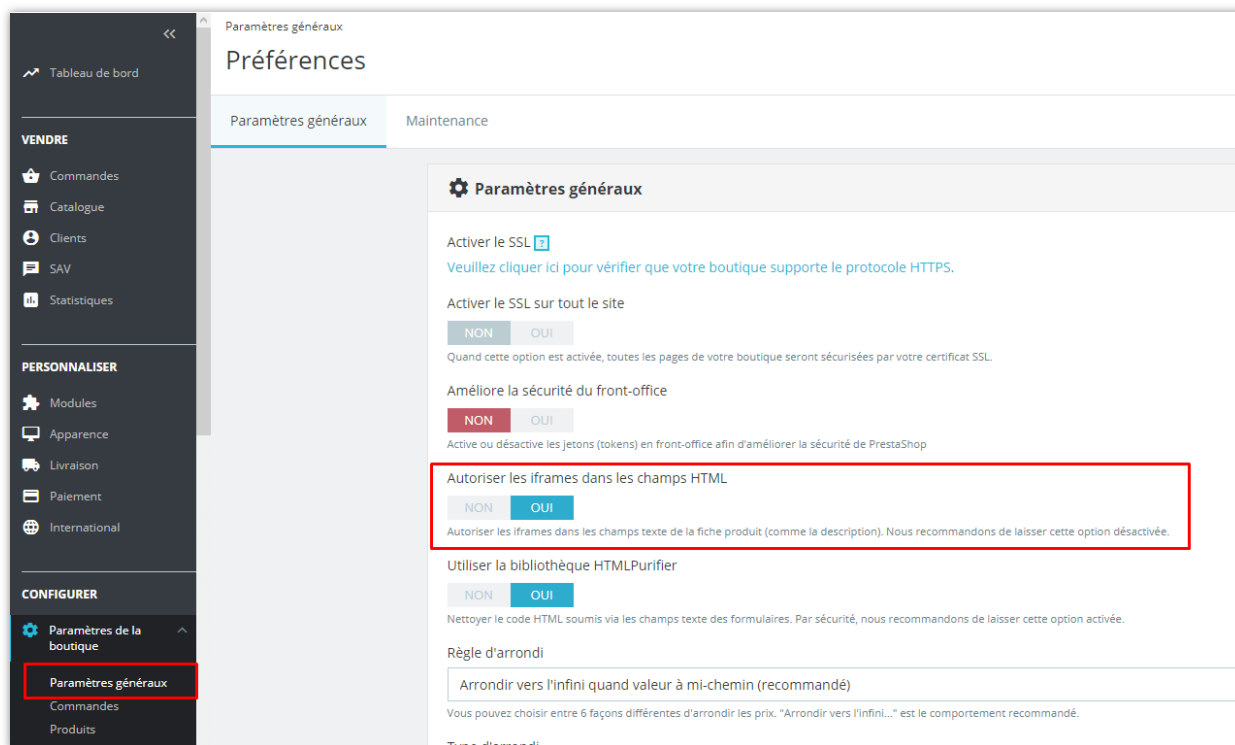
«

Tableau de bord

VENDRE

Commandes

Catalogue

Clients

SAV

Statistiques

PERSONNALISER

Modules

Apparence

Livraison

Paiement

International

CONFIGURER

Paramètres de la boutique

Paramètres généraux

Commandes

Produits

Paramètres généraux

Préférences

Paramètres généraux

Maintenance

Paramètres généraux

Activer le SSL ?

Veuillez cliquer ici pour vérifier que votre boutique supporte le protocole HTTPS.

Activer le SSL sur tout le site

NON OUI

Quand cette option est activée, toutes les pages de votre boutique seront sécurisées par votre certificat SSL.

Améliore la sécurité du front-office

NON OUI

Active ou désactive les jetons (tokens) en front-office afin d'améliorer la sécurité de PrestaShop

Autoriser les iframes dans les champs HTML

NON OUI

Autoriser les iframes dans les champs texte de la fiche produit (comme la description). Nous recommandons de laisser cette option désactivée.

Utiliser la bibliothèque HTMLPurifier

NON OUI

Nettoyer le code HTML soumis via les champs texte des formulaires. Par sécurité, nous recommandons de laisser cette option activée.

Règle d'arrondi

Arrondir vers l'infini quand valeur à mi-chemin (recommandé)

Vous pouvez choisir entre 6 façons différentes d'arrondir les prix. "Arrondir vers l'infini..." est le comportement recommandé.

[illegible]